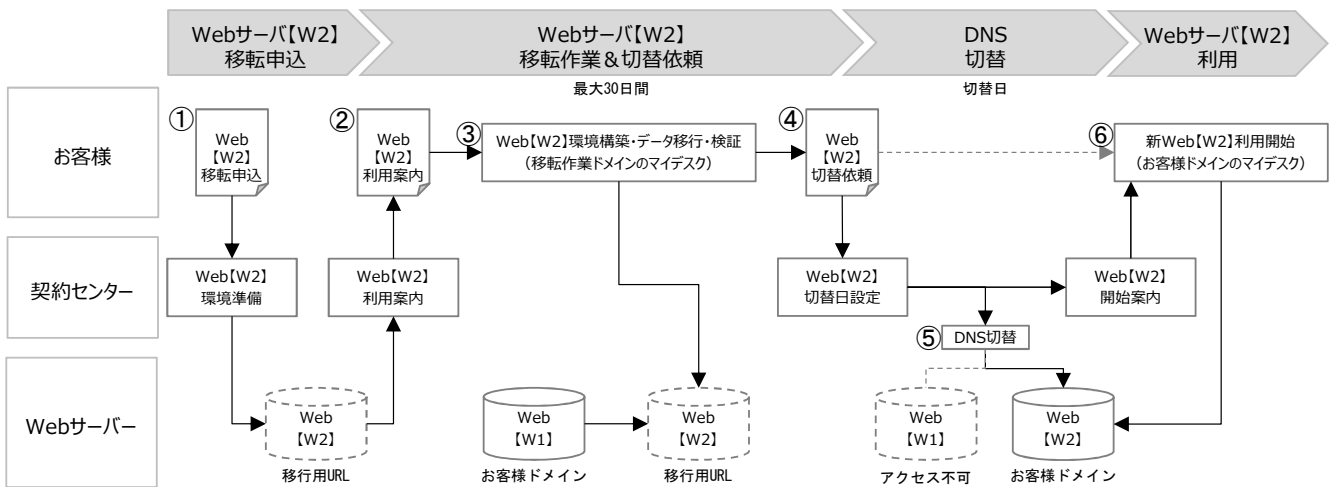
Webサーバ【W2】
移転申込

Webサーバ【W2】
移転作業＆切替依頼

最大30日間

DNS
切替

切替日

Webサーバ【W2】
利用

お客様

契約センター

Webサーバー

①
Web
【W2】
移転申込

②
Web
【W2】
利用案内

③
Web【W2】環境構築・データ移行・検証
（移転作業ドメインのマイデスク）

④
Web
【W2】
切替依頼

⑥
新Web【W2】利用開始
（お客様ドメインのマイデスク）

Web【W2】
環境準備

Web【W2】
利用案内

Web【W2】
切替日設定

Web【W2】
開始案内

⑤ DNS切替

Web
【W2】
移行用URL

Web
【W1】
お客様ドメイン

Web
【W2】
移行用URL

Web
【W1】
アクセス不可

Web
【W2】
お客様ドメイン